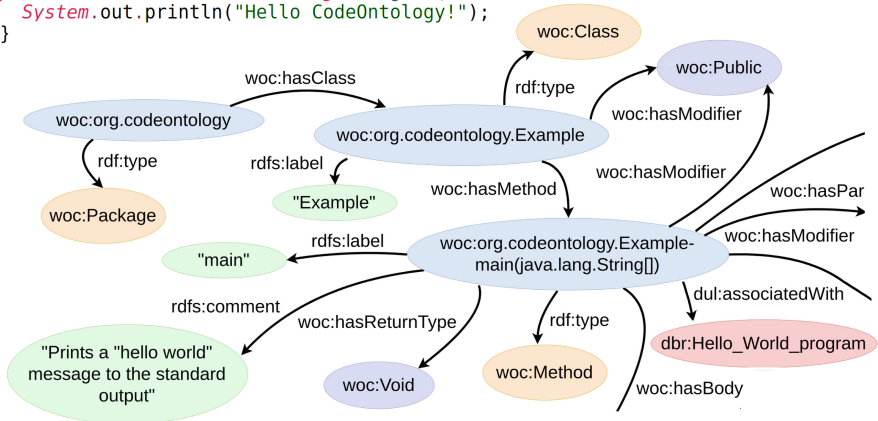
System.out.println("Hello CodeOntology!");
}

woc:Class

woc:Public

woc:hasClass

rdf:type

woc:org.codeontology

woc:org.codeontology.Example

woc:hasModifier

rdf:type

rdfs:label

woc:hasModifier

woc:hasMethod

woc:hasPar

woc:Package

"Example"

rdfs:label

woc:hasModifier

"main"

woc:org.codeontology.Example-main(java.lang.String[])

rdfs:comment

dul:associatedWith

woc:hasReturnType

rdf:type

"Prints a "hello world" message to the standard output"

dbr:Hello_World_program

woc:Void

woc:Method

woc:hasBody